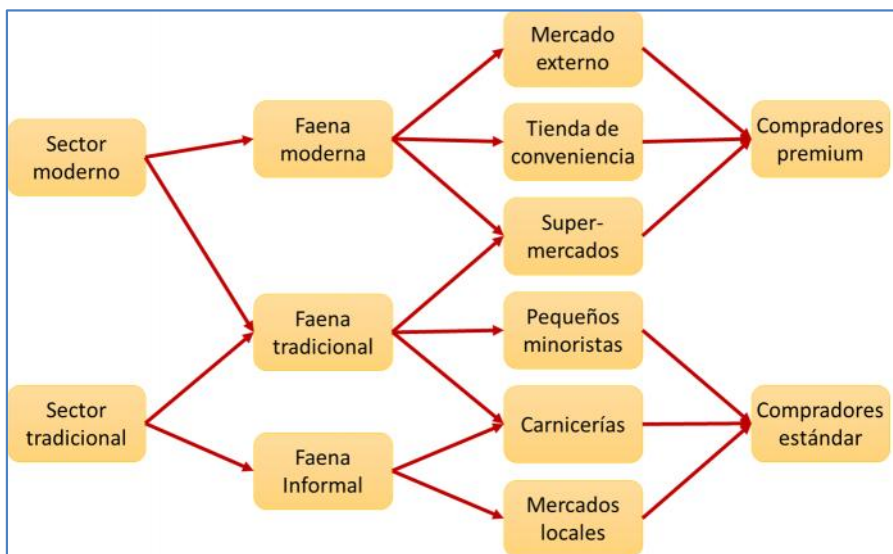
Sector moderno

Sector tradicional

Faena moderna

Faena tradicional

Faena Informal

Mercado externo

Tienda de conveniencia

Super-mercados

Pequeños minoristas

Carnicerías

Mercados locales

Compradores premium

Compradores estándar